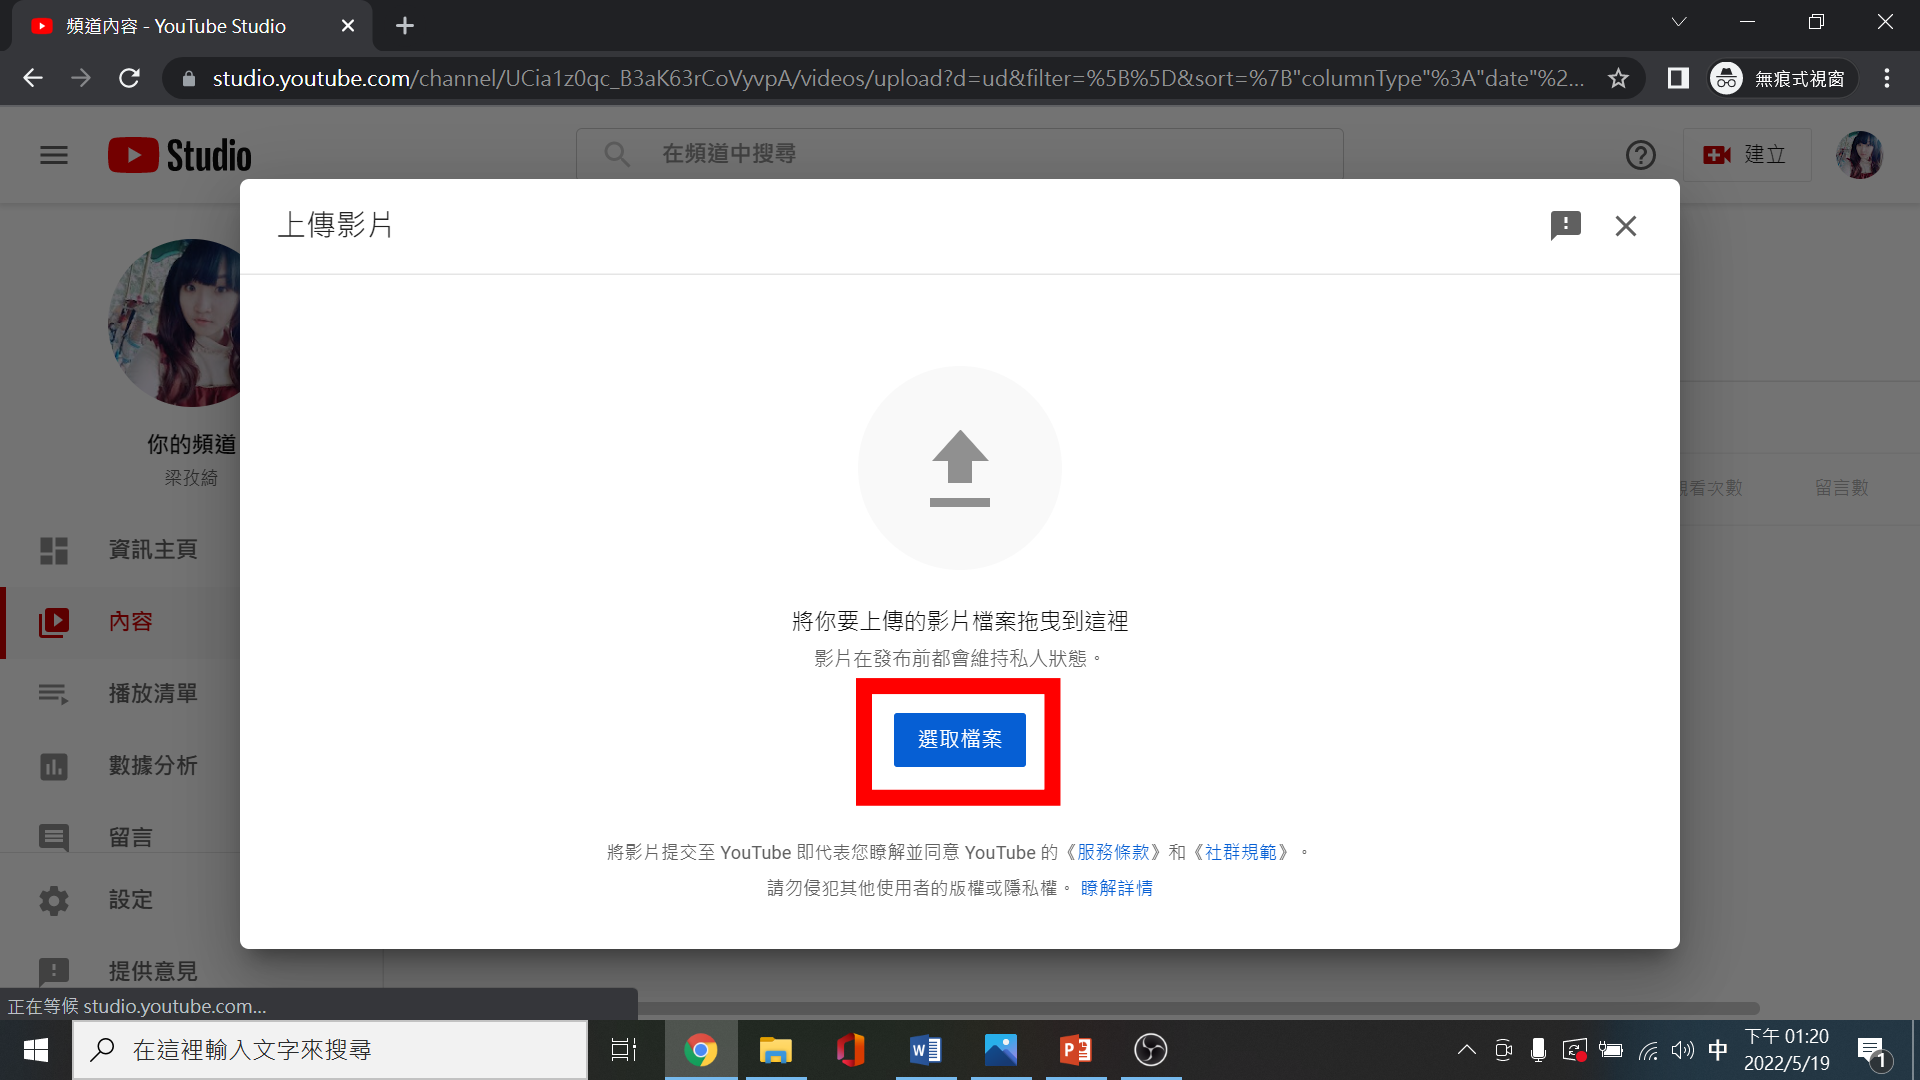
頻道內容 - YouTube Studio

studio.youtube.com/channel/UCia1z0qc_B3aK63rCoVyvpA/videos/upload?d=ud&filter=%5B%5D&sort=%7B"columnType"%3A"date"%2...

無痕式視窗

Studio

在頻道中搜尋

建立

你的頻道
梁孜綺

資訊主頁

內容

播放清單

數據分析

留言

設定

提供意見

觀看次數

留言數

上傳影片

將你要上傳的影片檔案拖曳到這裡

影片在發布前都會維持私人狀態。

選取檔案

將影片提交至 YouTube 即代表您瞭解並同意 YouTube 的《服務條款》和《社群規範》。

請勿侵犯其他使用者的版權或隱私權。 瞭解詳情

正在等候 studio.youtube.com...

在這裡輸入文字來搜尋

中

下午 01:20
2022/5/19

1